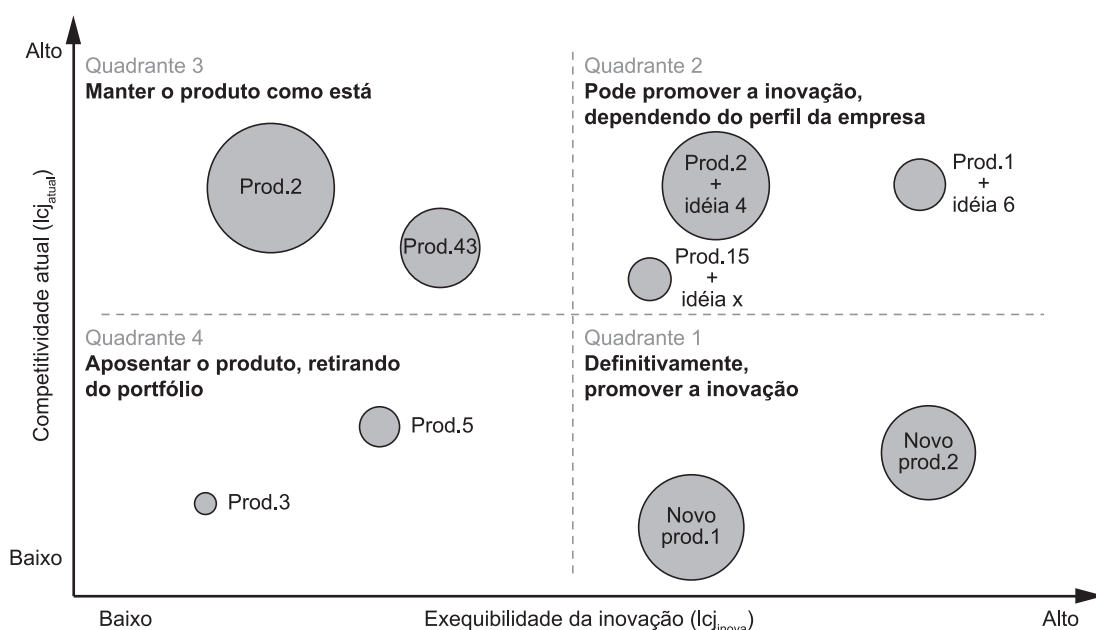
Alto

Competitividade atual ($Icj_{atual}$)

Baixo

Quadrante 3
**Manter o produto como está**

Prod.2

Prod.43

Quadrante 2
**Pode promover a inovação, dependendo do perfil da empresa**

Prod.2 + idéia 4

Prod.1 + idéia 6

Prod.15 + idéia x

Quadrante 4
**Aposentar o produto, retirando do portfólio**

Prod.5

Prod.3

Quadrante 1
**Definitivamente, promover a inovação**

Novo prod.2

Novo prod.1

Baixo

Exequibilidade da inovação ($Icj_{inova}$)

Alto